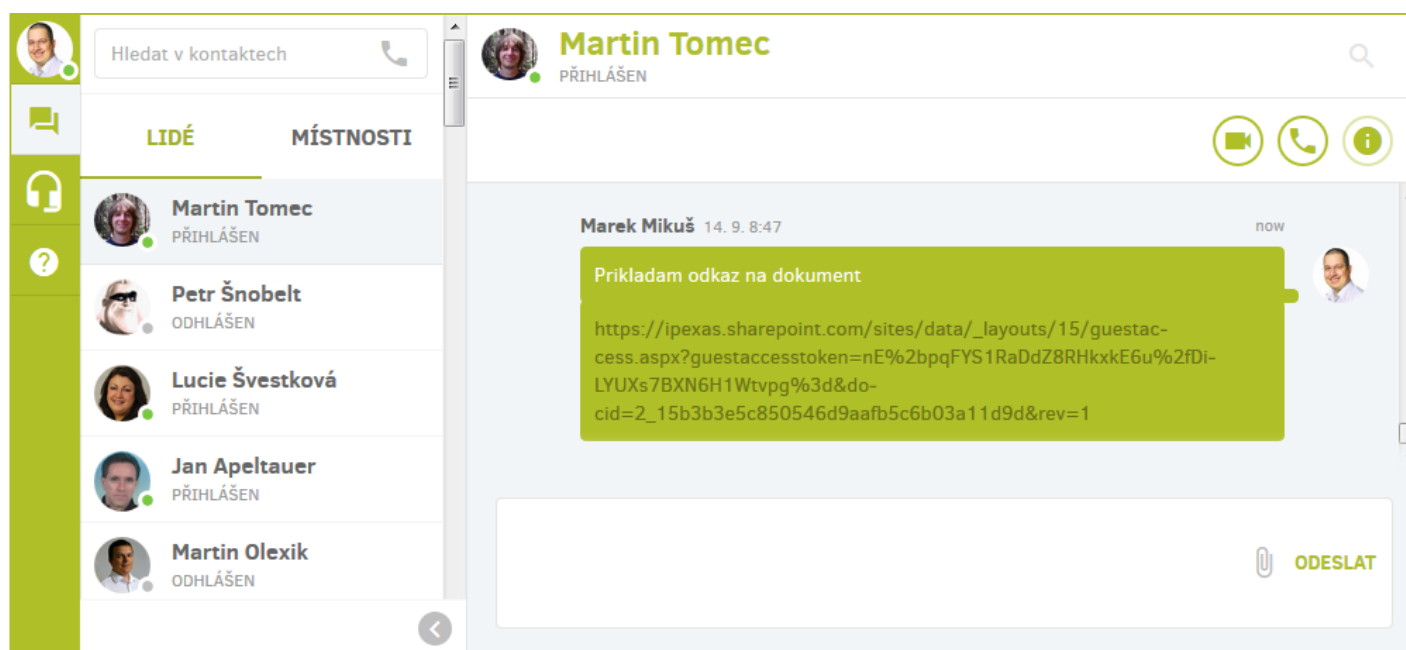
Hledat v kontaktech

LIDÉ
MÍSTNOSTI

Martin Tomec
PŘIHLÁŠEN

Petr Šnobelt
ODHLÁŠEN

Lucie Švestková
PŘIHLÁŠEN

Jan Apeltauer
PŘIHLÁŠEN

Martin Olexik
ODHLÁŠEN

Martin Tomec
PŘIHLÁŠEN

Marek Mikuš 14. 9. 8:47
now

Prikladam odkaz na dokument

https://ipexas.sharepoint.com/sites/data/_layouts/15/guestaccess.aspx?guestaccesstoken=nE%2bpqFYS1RaDdZ8RHkxkE6u%2fDiLYUXs7BXN6H1Wtvpg%3d&docid=2_15b3b3e5c850546d9aafb5c6b03a11d9d&rev=1

ODESLAT